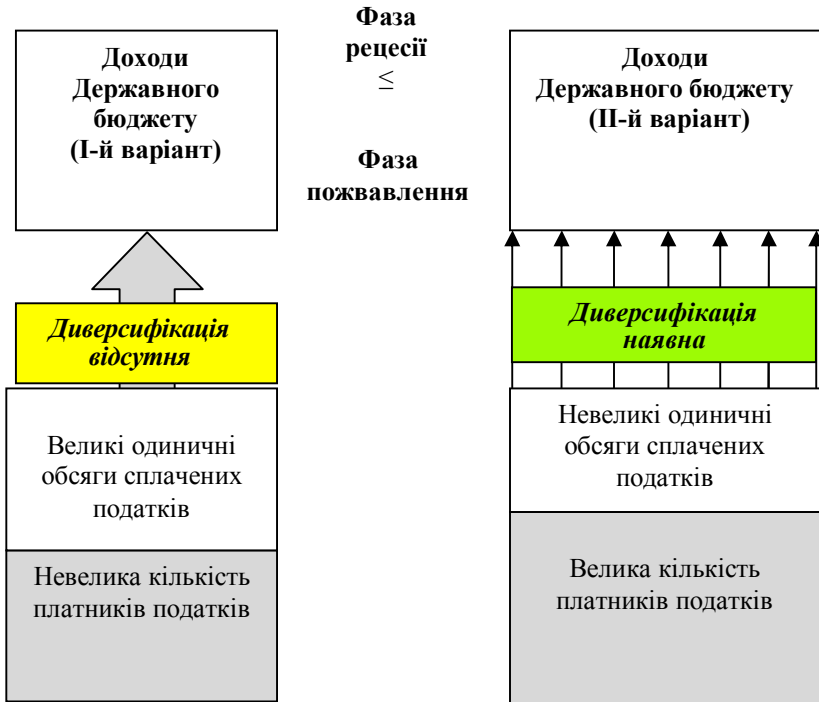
Доходи Державного бюджету (І-й варіант)

Фаза рецесії
$\leq$
Фаза пожвавлення

Доходи Державного бюджету (ІІ-й варіант)

Диверсифікація відсутня

Великі одиничні обсяги сплачених податків

Невелика кількість платників податків

Диверсифікація наявна

Невеликі одиничні обсяги сплачених податків

Велика кількість платників податків